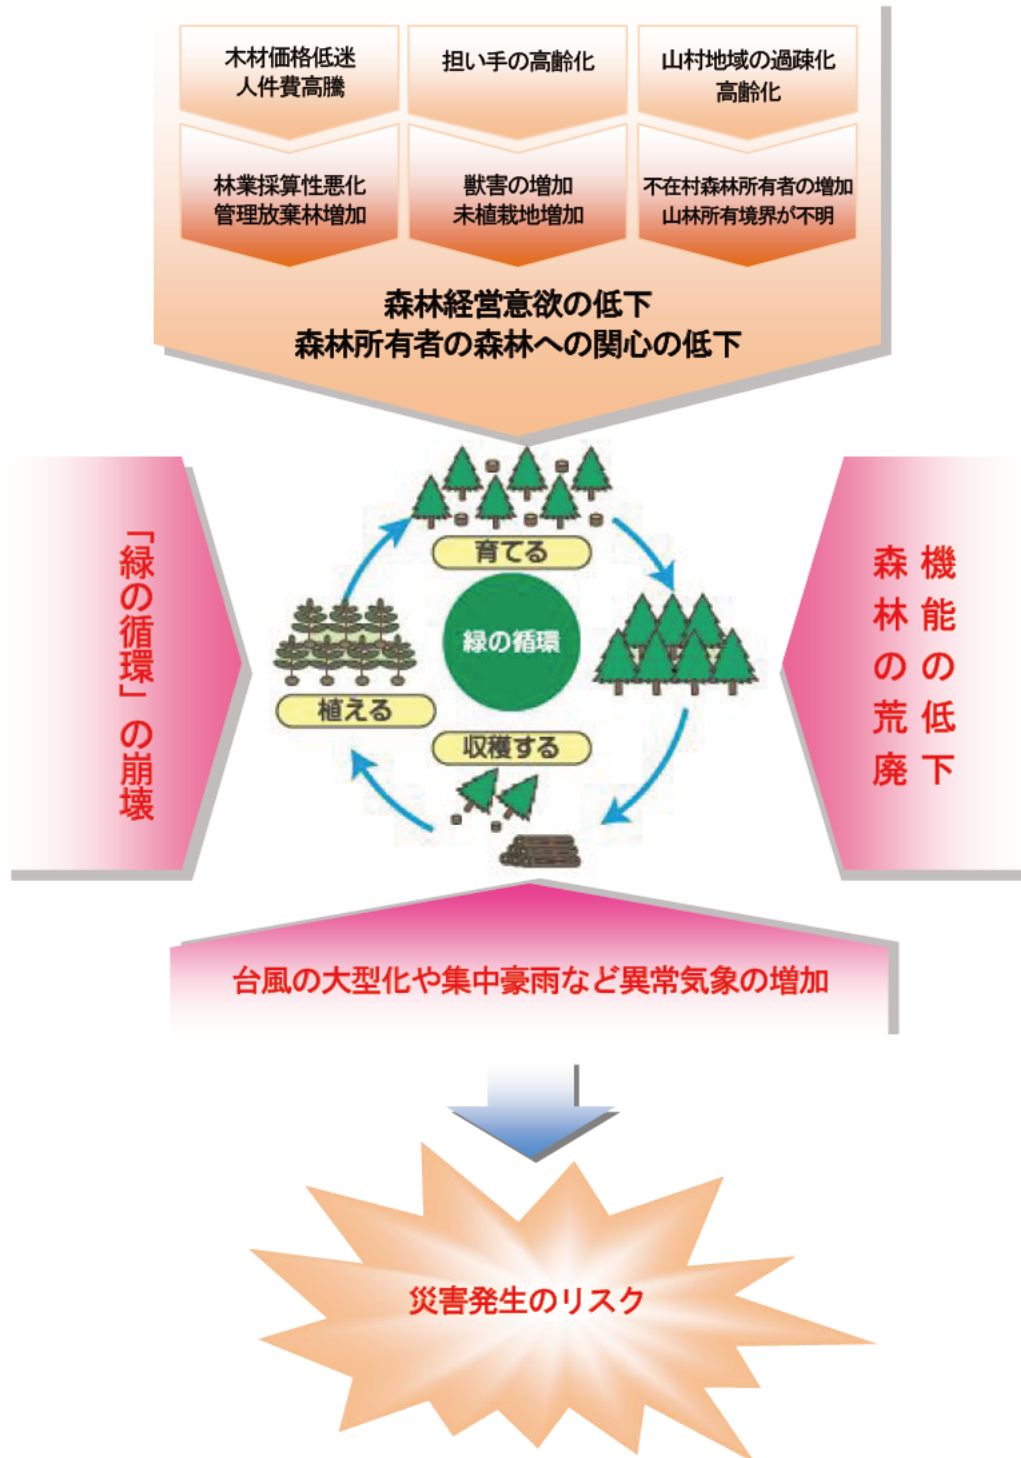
木材価格低迷
人件費高騰

担い手の高齢化

山村地域の過疎化
高齢化

林業採算性悪化
管理放棄林増加

獣害の増加
未植栽地増加

不在村森林所有者の増加
山林所有境界が不明

森林経営意欲の低下
森林所有者の森林への関心の低下

「緑の循環」の崩壊

育てる

緑の循環

植える

収穫する

機能の低下
森林の荒廃

台風の大型化や集中豪雨など異常気象の増加

災害発生のリスク